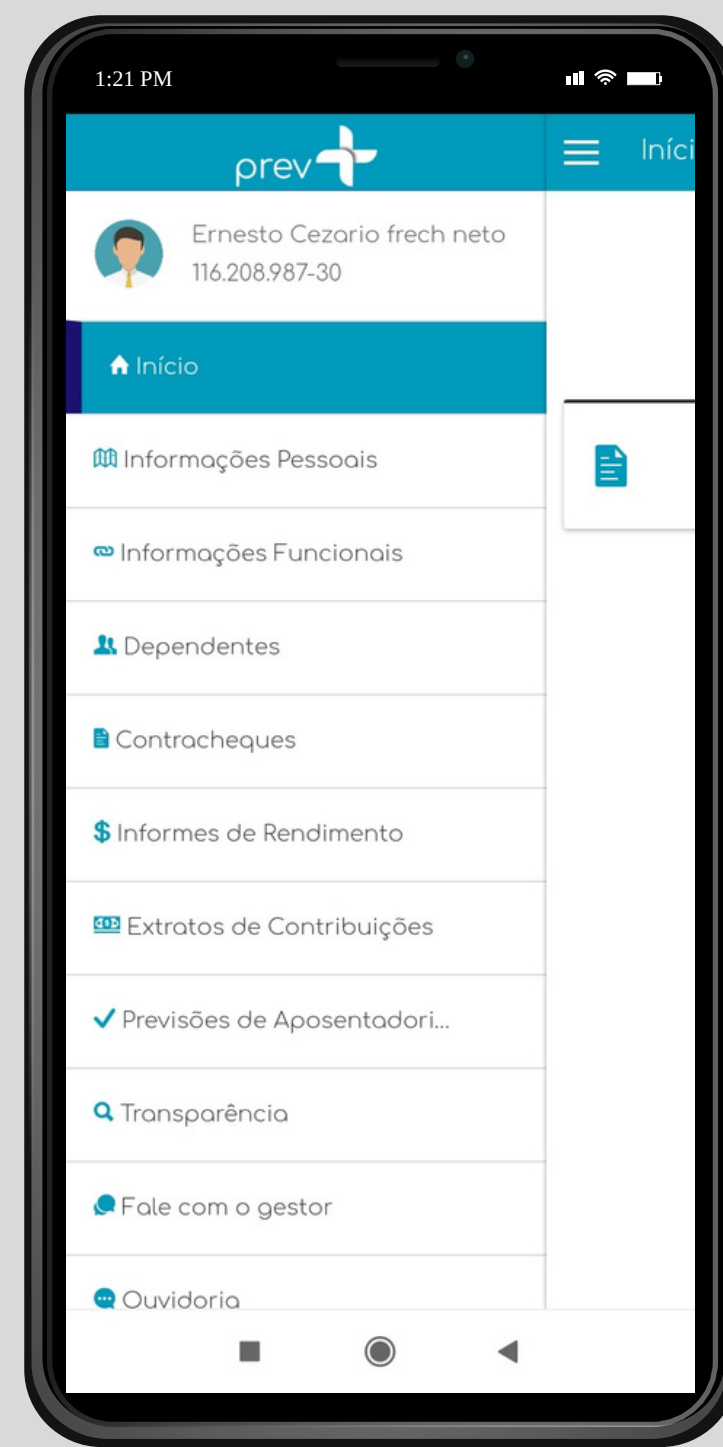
1:21 PM

prev

Iníci

Ernesto Cezario frech neto
116.208.987-30

Início

Informações Pessoais

Informações Funcionais

Dependentes

Contracheques

Informes de Rendimento

Extratos de Contribuições

Previsões de Aposentadori...

Transparência

Fale com o gestor

Ouvidoria